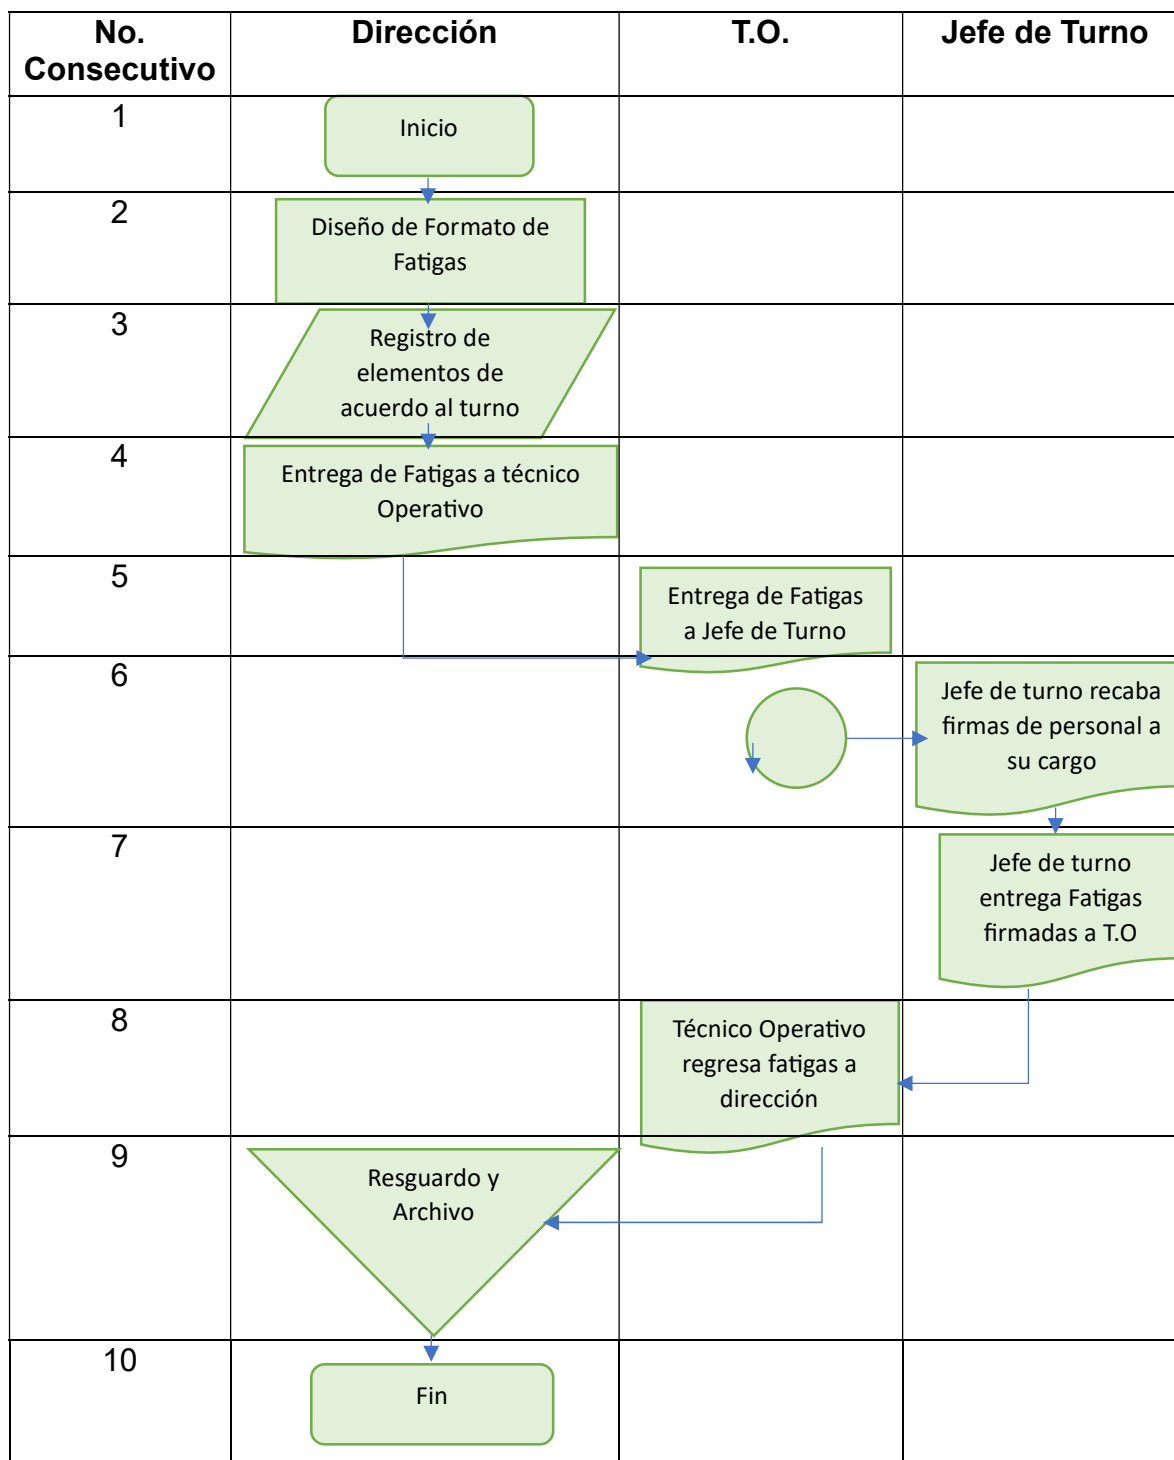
| No. Consecutivo | Dirección | T.O. | Jefe de Turno |
|---|---|---|---|
| 1 | Inicio | | |
| 2 | Diseño de Formato de Fatigas | | |
| 3 | Registro de elementos de acuerdo al turno | | |
| 4 | Entrega de Fatigas a técnico Operativo | | |
| 5 | | Entrega de Fatigas a Jefe de Turno | |
| 6 | | | Jefe de turno recaba firmas de personal a su cargo |
| 7 | | | Jefe de turno entrega Fatigas firmadas a T.O |
| 8 | | Técnico Operativo regresa fatigas a dirección | |
| 9 | Resguardo y Archivo | | |
| 10 | Fin | | |